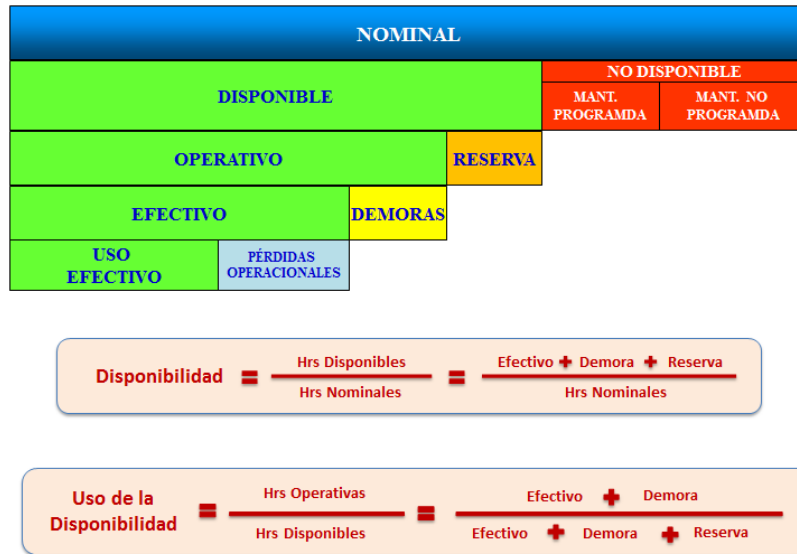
NOMINAL

DISPONIBLE

NO DISPONIBLE

MANT. PROGRAMDA

MANT. NO PROGRAMDA

OPERATIVO

RESERVA

EFECTIVO

DEMORAS

USO EFECTIVO

PÉRDIDAS OPERACIONALES

Disponibilidad $= \frac{\text{Hrs Disponibles}}{\text{Hrs Nominales}} = \frac{\text{Efectivo + Demora + Reserva}}{\text{Hrs Nominales}}$

Uso de la Disponibilidad $= \frac{\text{Hrs Operativas}}{\text{Hrs Disponibles}} = \frac{\text{Efectivo + Demora}}{\text{Efectivo + Demora + Reserva}}$